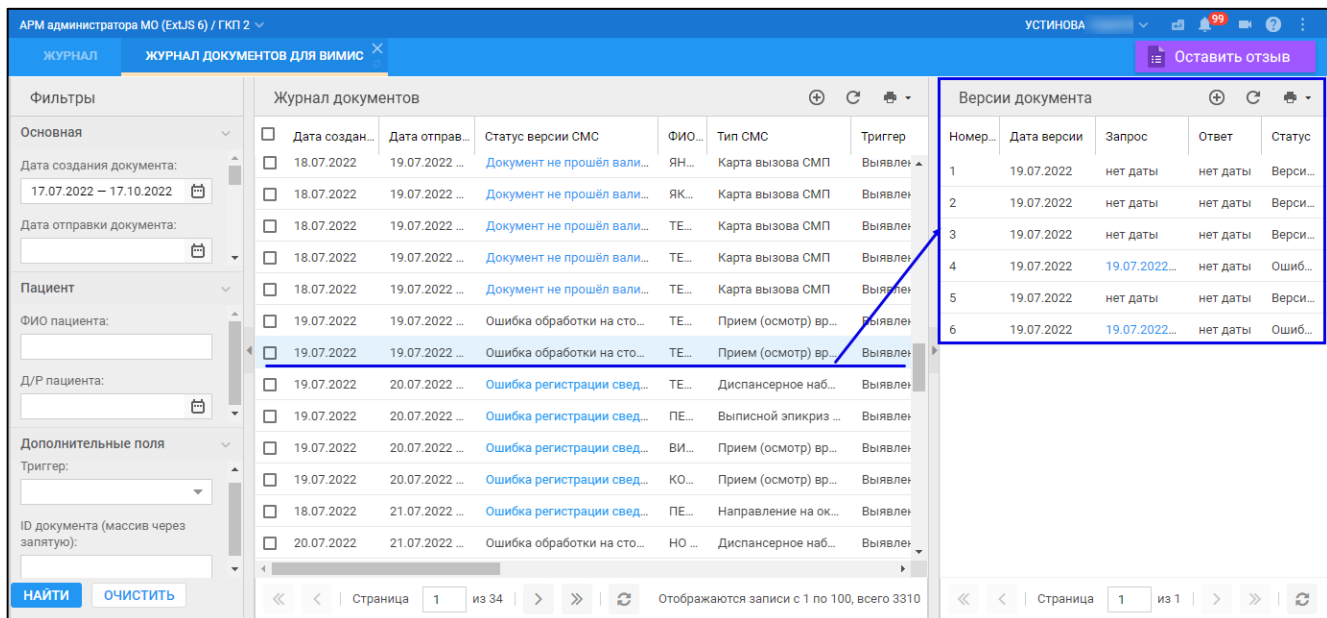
АРМ администратора МО (ExtJS 6) / ГКП 2

УСТИНОВА

99

ЖУРНАЛ

ЖУРНАЛ ДОКУМЕНТОВ ДЛЯ ВИМИС

Оставить отзыв

Фильтры

Основная

Дата создания документа:

17.07.2022 — 17.10.2022

Дата отправки документа:

Пациент

ФИО пациента:

Д/Р пациента:

Дополнительные поля

Триггер:

ID документа (массив через запятую):

НАЙТИ

ОЧИСТИТЬ

Журнал документов

| | Дата создан... | Дата отправ... | Статус версии СМС | ФИО... | Тип СМС | Триггер |
|---|---|---|---|---|---|---|
| ☐ | 18.07.2022 | 19.07.2022 ... | Документ не прошёл вали... | ЯН... | Карта вызова СМП | Выявлен |
| ☐ | 18.07.2022 | 19.07.2022 ... | Документ не прошёл вали... | ЯК... | Карта вызова СМП | Выявлен |
| ☐ | 18.07.2022 | 19.07.2022 ... | Документ не прошёл вали... | ТЕ... | Карта вызова СМП | Выявлен |
| ☐ | 18.07.2022 | 19.07.2022 ... | Документ не прошёл вали... | ТЕ... | Карта вызова СМП | Выявлен |
| ☐ | 18.07.2022 | 19.07.2022 ... | Документ не прошёл вали... | ТЕ... | Карта вызова СМП | Выявлен |
| ☐ | 19.07.2022 | 19.07.2022 ... | Ошибка обработки на сто... | ТЕ... | Прием (осмотр) вр... | Выявлен |
| ☐ | 19.07.2022 | 19.07.2022 ... | Ошибка обработки на сто... | ТЕ... | Прием (осмотр) вр... | Выявлен |
| ☐ | 19.07.2022 | 20.07.2022 ... | Ошибка регистрации свед... | ТЕ... | Диспансерное наб... | Выявлен |
| ☐ | 19.07.2022 | 20.07.2022 ... | Ошибка регистрации свед... | ПЕ... | Выписной эпикриз ... | Выявлен |
| ☐ | 19.07.2022 | 20.07.2022 ... | Ошибка регистрации свед... | ВИ... | Прием (осмотр) вр... | Выявлен |
| ☐ | 19.07.2022 | 20.07.2022 ... | Ошибка регистрации свед... | КО... | Прием (осмотр) вр... | Выявлен |
| ☐ | 18.07.2022 | 21.07.2022 ... | Ошибка регистрации свед... | ПЕ... | Направление на ок... | Выявлен |
| ☐ | 20.07.2022 | 21.07.2022 ... | Ошибка обработки на сто... | НО ... | Диспансерное наб... | Выявлен |

Страница 1 из 34

Отображаются записи с 1 по 100, всего 3310

Версии документа

| Номер... | Дата версии | Запрос | Ответ | Статус |
|---|---|---|---|---|
| 1 | 19.07.2022 | нет даты | нет даты | Верси... |
| 2 | 19.07.2022 | нет даты | нет даты | Верси... |
| 3 | 19.07.2022 | нет даты | нет даты | Верси... |
| 4 | 19.07.2022 | 19.07.2022... | нет даты | Ошиб... |
| 5 | 19.07.2022 | нет даты | нет даты | Верси... |
| 6 | 19.07.2022 | 19.07.2022... | нет даты | Ошиб... |

Страница 1 из 1